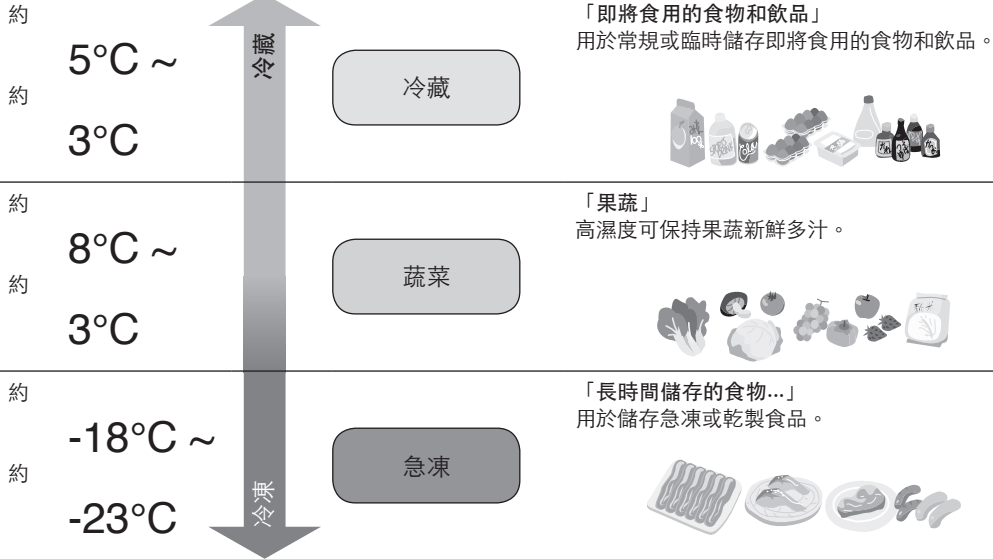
約

5°C ~

約

3°C

冷藏

冷藏

「即將食用的食物和飲品」
用於常規或臨時儲存即將食用的食物和飲品。

約

8°C ~

約

3°C

蔬菜

「果蔬」
高濕度可保持果蔬新鮮多汁。

約

-18°C ~

約

-23°C

冷凍

急凍

「長時間儲存的食物...」
用於儲存急凍或乾製食品。